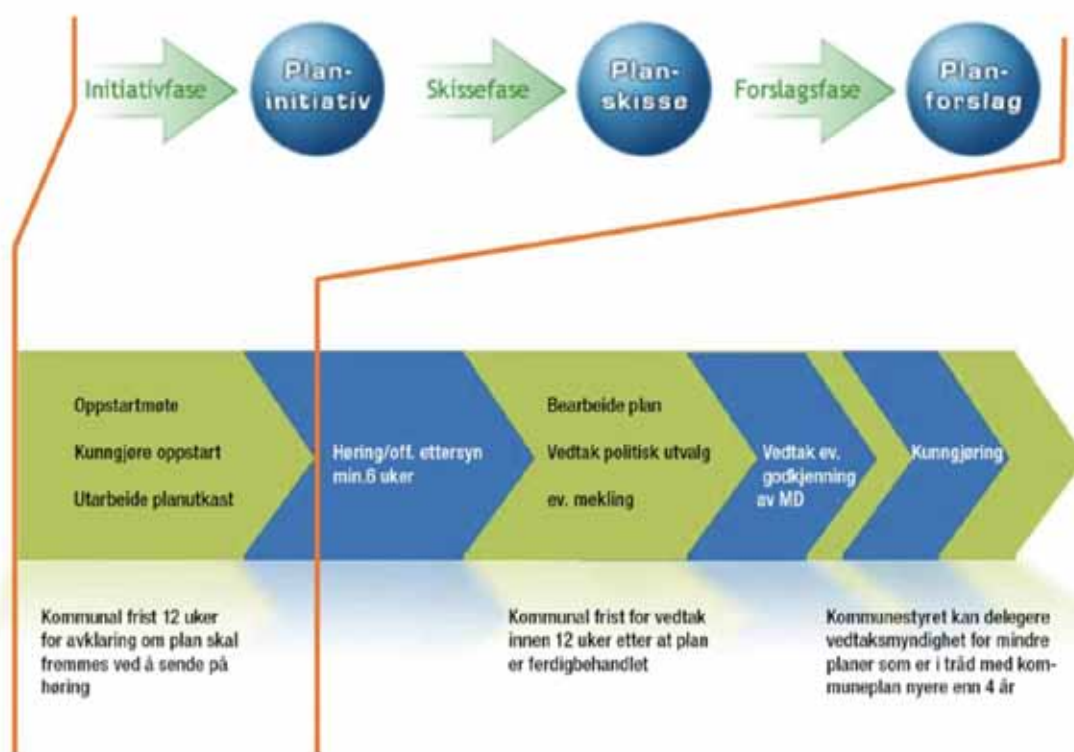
Initiativfase

Plan-initiativ

Skissefase

Plan-skisse

Forslagsfase

Plan-forslag

Oppstartmøte

Kunngjøre oppstart

Utarbeide planutkast

Høring/off. ettersyn min.6 uker

Bearbeide plan

Vedtak politisk utvalg

ev. mekling

Vedtak ev. godkjenning av MD

Kunngjøring

Kommunal frist 12 uker for avklaring om plan skal fremmes ved å sende på høring

Kommunal frist for vedtak innen 12 uker etter at plan er ferdigbehandlet

Kommunestyret kan delegere vedtaksmyndighet for mindre planer som er i tråd med kommuneplan nyere enn 4 år